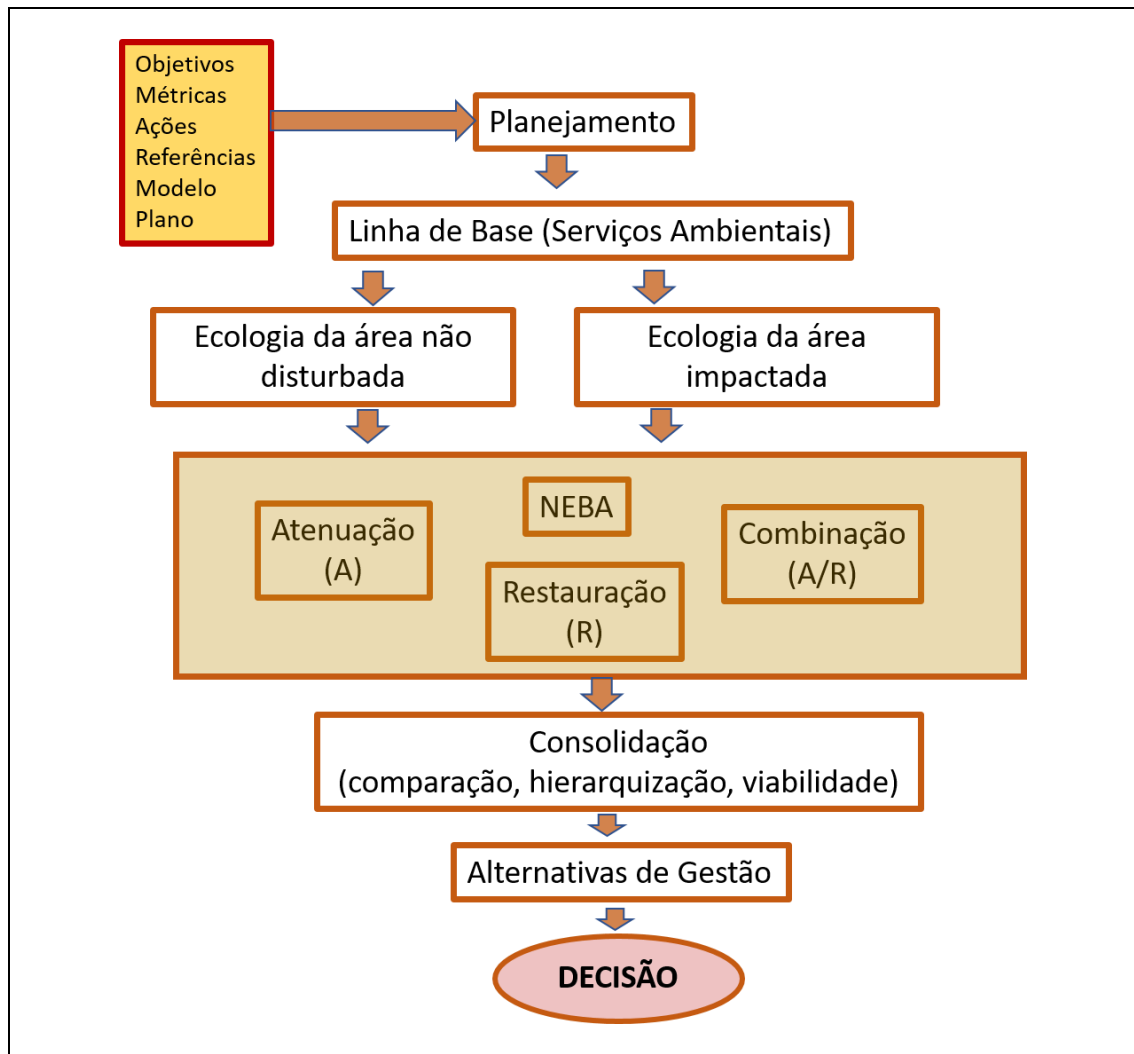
Objetivos
Métricas
Ações
Referências
Modelo
Plano

Planejamento

Linha de Base (Serviços Ambientais)

Ecologia da área não disturbada

Ecologia da área impactada

NEBA

Atenuação (A)

Restauração (R)

Combinação (A/R)

Consolidação (comparação, hierarquização, viabilidade)

Alternativas de Gestão

DECISÃO